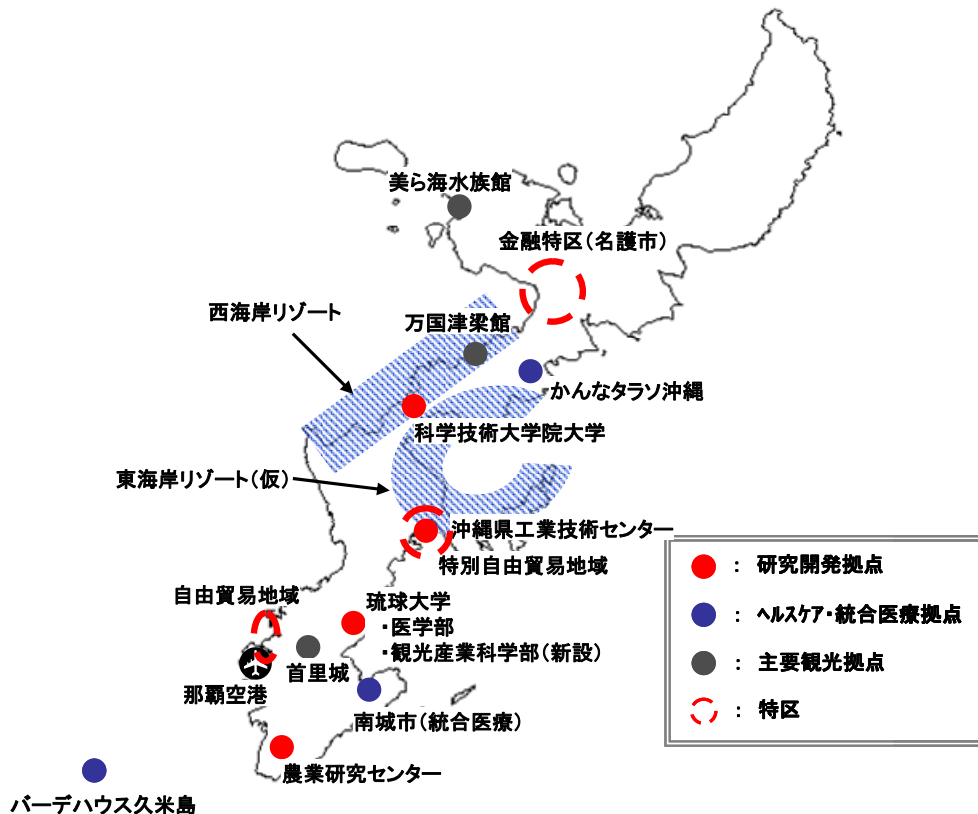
美ら海水族館

金融特区（名護市）

西海岸リゾート

万国津梁館

かんなタラソ沖縄

科学技術大学院大学

東海岸リゾート（仮）

沖縄県工業技術センター

特別自由貿易地域

自由貿易地域

琉球大学
・医学部
・観光産業科学部（新設）

首里城

那覇空港

南城市（統合医療）

農業研究センター

バーデハウス久米島

：研究開発拠点
：ﾍﾙｽｹｱ･統合医療拠点
：主要観光拠点
：特区